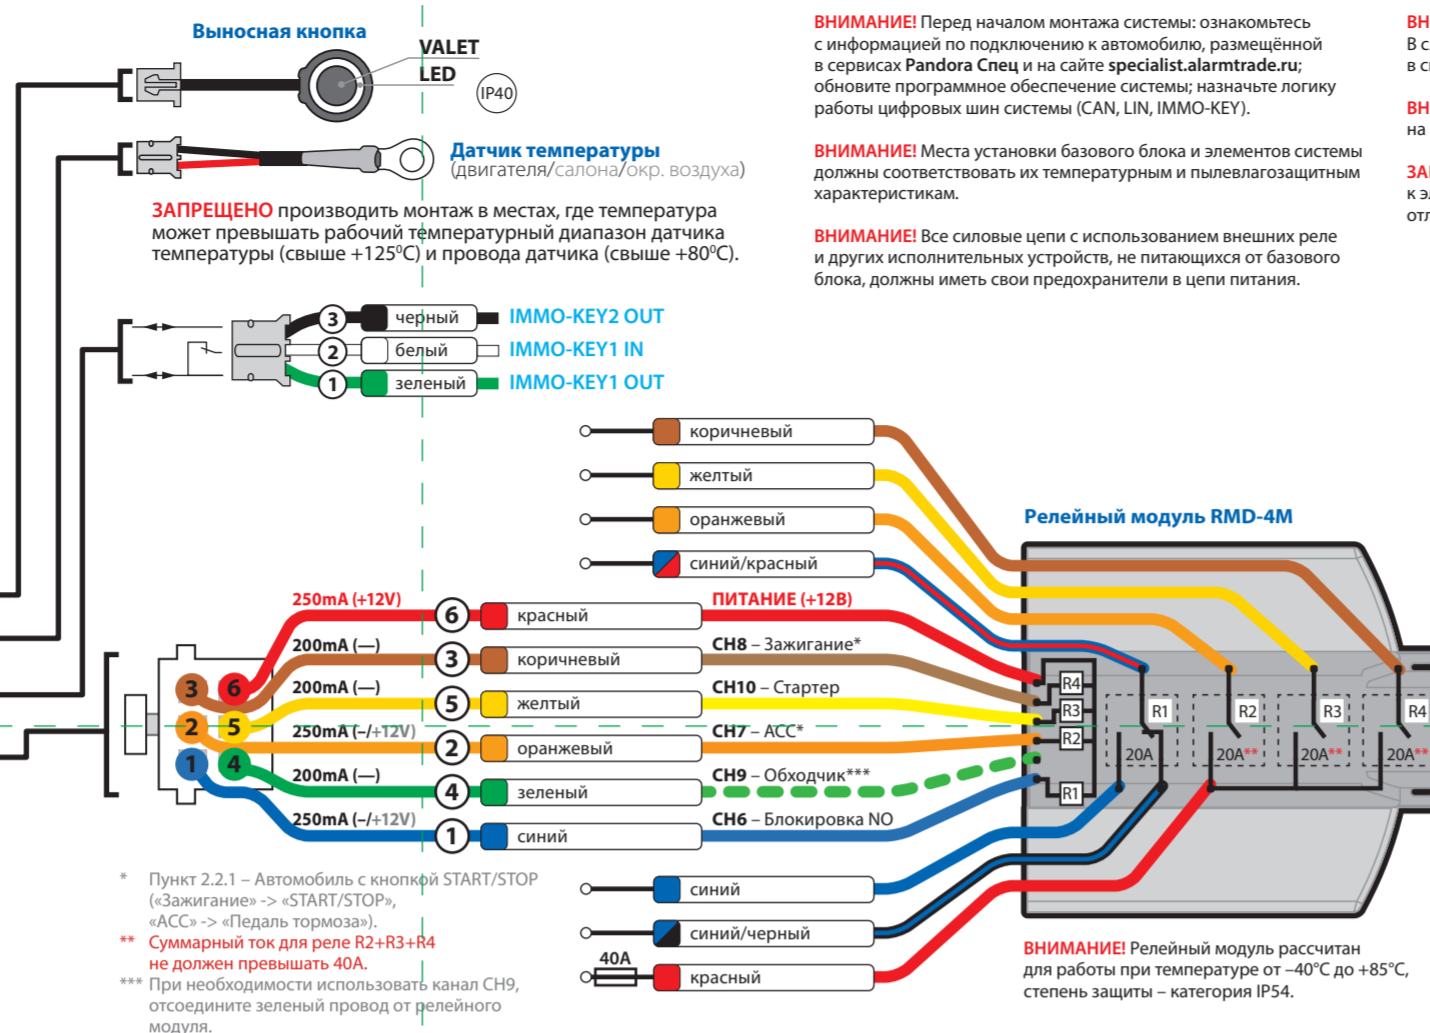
Выносная кнопка

VALET
LED
IP40

Датчик температуры
(двигателя/салона/окр. воздуха)

ЗАПРЕЩЕНО производить монтаж в местах, где температура может превышать рабочий температурный диапазон датчика температуры (свыше +125$^0$С) и провода датчика (свыше +80$^0$С).

ВНИМАНИЕ! Перед началом монтажа системы: ознакомьтесь с информацией по подключению к автомобилю, размещённой в сервисах Pandora Спец и на сайте specialist.alarmtrade.ru; обновите программное обеспечение системы; назначьте логику работы цифровых шин системы (CAN, LIN, IMMO-KEY).

ВНИМАНИЕ! Места установки базового блока и элементов системы должны соответствовать их температурным и пылевлагозащитным характеристикам.

ВНИМАНИЕ! Все силовые цепи с использованием внешних реле и других исполнительных устройств, не питающихся от базового блока, должны иметь свои предохранители в цепи питания.

ВН
В с
в с

ВН
на

ЗА
к э
отл

3 черный IMMO-KEY2 OUT
2 белый IMMO-KEY1 IN
1 зеленый IMMO-KEY1 OUT

коричневый
желтый
оранжевый
синий/красный

Релейный модуль RMD-4M

250mA (+12V) 6 красный ПИТАНИЕ (+12В)
200mA (—) 3 коричневый CH8 – Зажигание*
200mA (—) 5 желтый CH10 – Стартер
250mA (–/+12V) 2 оранжевый CH7 – ACC*
200mA (—) 4 зеленый CH9 – Обходчик***
250mA (–/+12V) 1 синий CH6 – Блокировка NO

3 6
2 5
1 4

R4
R3
R2
R1
R1 20A
R2 20A**
R3 20A**
R4 20A**

синий
синий/черный
40A
красный

* Пункт 2.2.1 – Автомобиль с кнопкой START/STOP («Зажигание» -> «START/STOP», «АСС» -> «Педаль тормоза»).
** Суммарный ток для реле R2+R3+R4 не должен превышать 40А.
*** При необходимости использовать канал CH9, отсоедините зеленый провод от релейного модуля.

ВНИМАНИЕ! Релейный модуль рассчитан для работы при температуре от –40°С до +85°С, степень защиты – категория IP54.